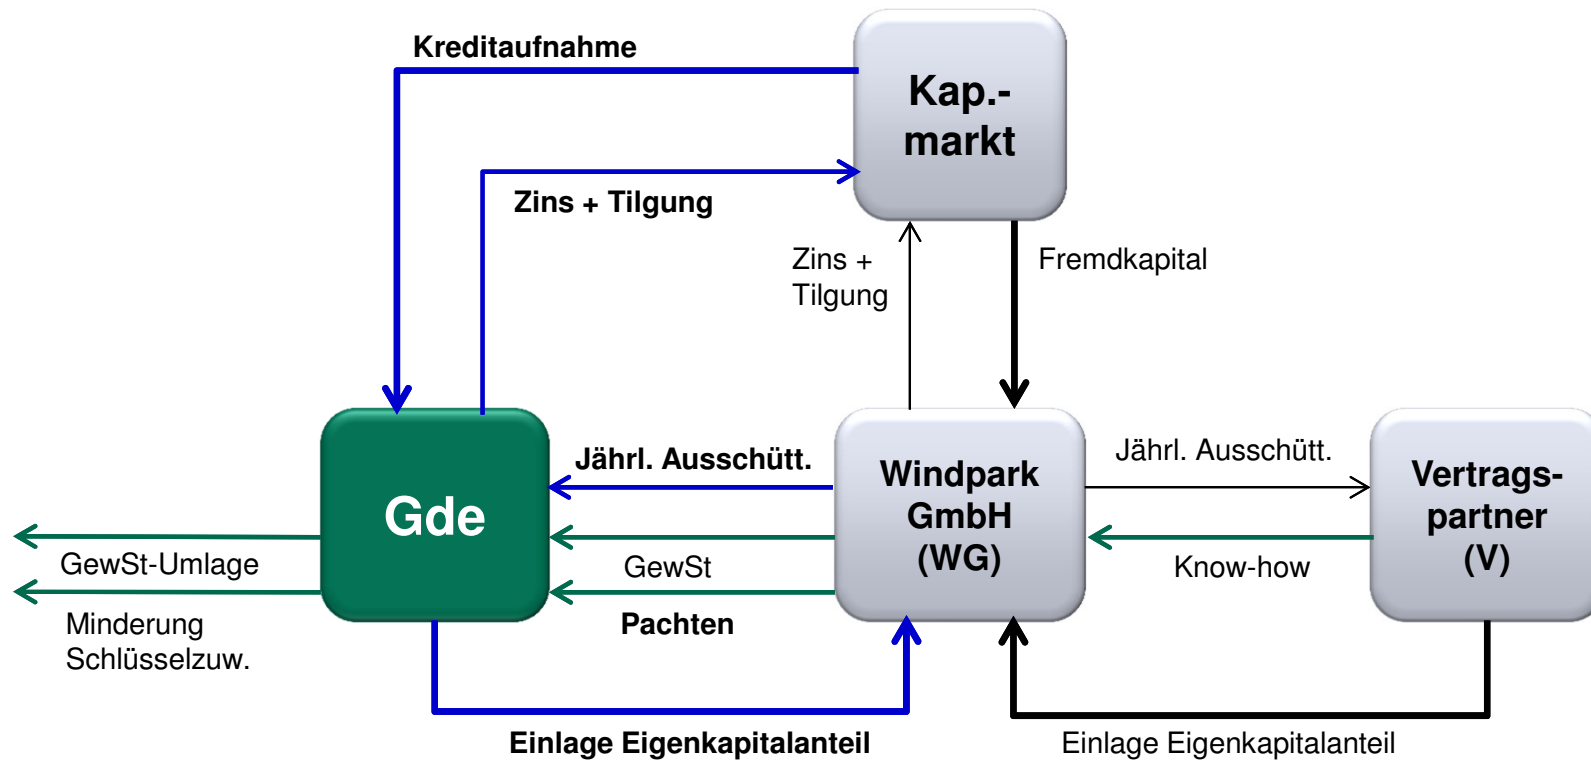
Kreditaufnahme

Kap.-markt

Zins + Tilgung

Zins + Tilgung

Fremdkapital

Gde

Jährl. Ausschütt.

Windpark GmbH (WG)

Jährl. Ausschütt.

Vertrags-partner (V)

GewSt-Umlage

GewSt

Know-how

Minderung Schlüsselzuw.

Pachten

Einlage Eigenkapitalanteil

Einlage Eigenkapitalanteil